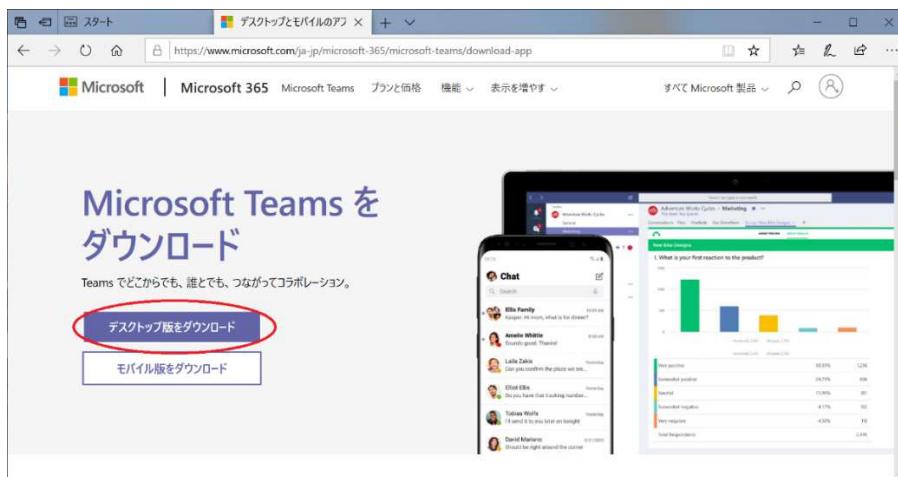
スタート
デスクトップとモバイルのアプ ✕
https://www.microsoft.com/ja-jp/microsoft-365/microsoft-teams/download-app

Microsoft | Microsoft 365 Microsoft Teams プランと価格 機能 表示を増やす すべて Microsoft 製品

Microsoft Teams を ダウンロード

Teams でどこからでも、誰とでも、つながってコラボレーション。

デスクトップ版をダウンロード

モバイル版をダウンロード

Chat
Search
Ellis Family
Annelie Whittle
Sounds good. Thanks!
Laila Zakis
Elliot Ellis
Tobias Wolfe
I'll send it to you later on tonight
David Mariano
Should be right on the corner

Adventure Works Cycles > Marketing
1. What is your first reaction to the product?
Very positive
Somewhat positive
Neutral
Somewhat negative
Very negative
Total Respondents